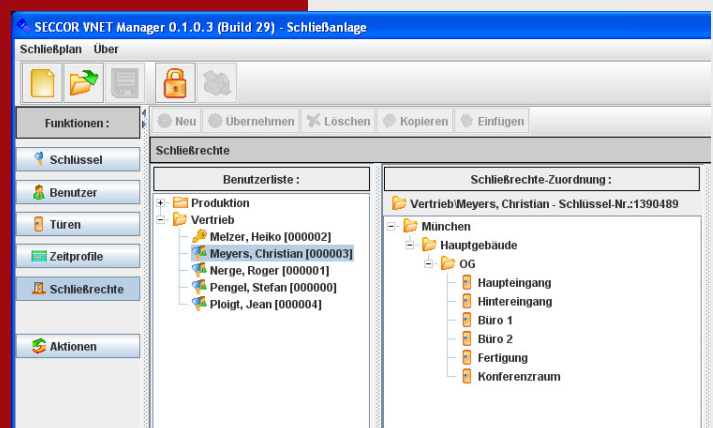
SECCOR VNET Manager 0.1.0.3 (Build 29) - Schließanlage

Schließplan Über

Funktionen :

Schlüssel
Benutzer
Türen
Zeitprofile
Schließrechte
Aktionen

Neu Übernehmen Löschen Kopieren Einfügen

Schließrechte

Benutzerliste :

Produktion
Vertrieb
Melzer, Heiko [000002]
Meyers, Christian [000003]
Nerge, Roger [000001]
Pengel, Stefan [000000]
Ploigt, Jean [000004]

Schließrechte-Zuordnung :

Vertrieb\Meyers, Christian - Schlüssel-Nr.:1390489

München
Hauptgebäude
OG
Haupteingang
Hintereingang
Büro 1
Büro 2
Fertigung
Konferenzraum